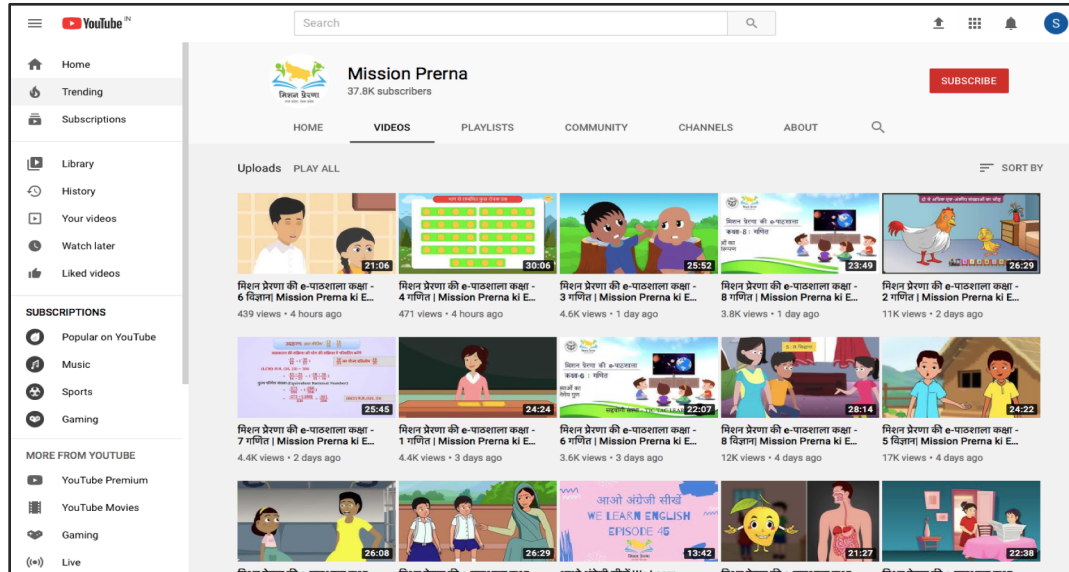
YouTube IN

Search

S

Home
Trending
Subscriptions

Library
History
Your videos
Watch later
Liked videos

SUBSCRIPTIONS
Popular on YouTube
Music
Sports
Gaming

MORE FROM YOUTUBE
YouTube Premium
YouTube Movies
Gaming
Live

मिशन प्रेरणा

Mission Prerna
37.8K subscribers

SUBSCRIBE

HOME VIDEOS PLAYLISTS COMMUNITY CHANNELS ABOUT

Uploads PLAY ALL

SORT BY

21:06
मिशन प्रेरणा की e-पाठशाला कक्षा - 6 विज्ञान| Mission Prerna ki E...
439 views • 4 hours ago

30:06
मिशन प्रेरणा की e-पाठशाला कक्षा - 4 गणित | Mission Prerna ki E...
471 views • 4 hours ago

25:52
मिशन प्रेरणा की e-पाठशाला कक्षा - 3 गणित | Mission Prerna ki E...
4.6K views • 1 day ago

मिशन प्रेरणा की e-पाठशाला
कक्षा-8 : गणित
23:49
मिशन प्रेरणा की e-पाठशाला कक्षा - 8 गणित | Mission Prerna ki E...
3.8K views • 1 day ago

26:29
मिशन प्रेरणा की e-पाठशाला कक्षा - 2 गणित | Mission Prerna ki E...
11K views • 2 days ago

25:45
मिशन प्रेरणा की e-पाठशाला कक्षा - 7 गणित | Mission Prerna ki E...
4.4K views • 2 days ago

24:24
मिशन प्रेरणा की e-पाठशाला कक्षा - 1 गणित | Mission Prerna ki E...
4.4K views • 3 days ago

मिशन प्रेरणा की e-पाठशाला
कक्षा-6 : गणित
22:07
मिशन प्रेरणा की e-पाठशाला कक्षा - 6 गणित | Mission Prerna ki E...
3.6K views • 3 days ago

28:14
मिशन प्रेरणा की e-पाठशाला कक्षा - 8 विज्ञान| Mission Prerna ki E...
12K views • 4 days ago

24:22
मिशन प्रेरणा की e-पाठशाला कक्षा - 5 विज्ञान| Mission Prerna ki E...
17K views • 4 days ago

26:08

26:29

आओ अंग्रेजी सीखें
WE LEARN ENGLISH
EPISODE 45
13:42

21:27

22:38